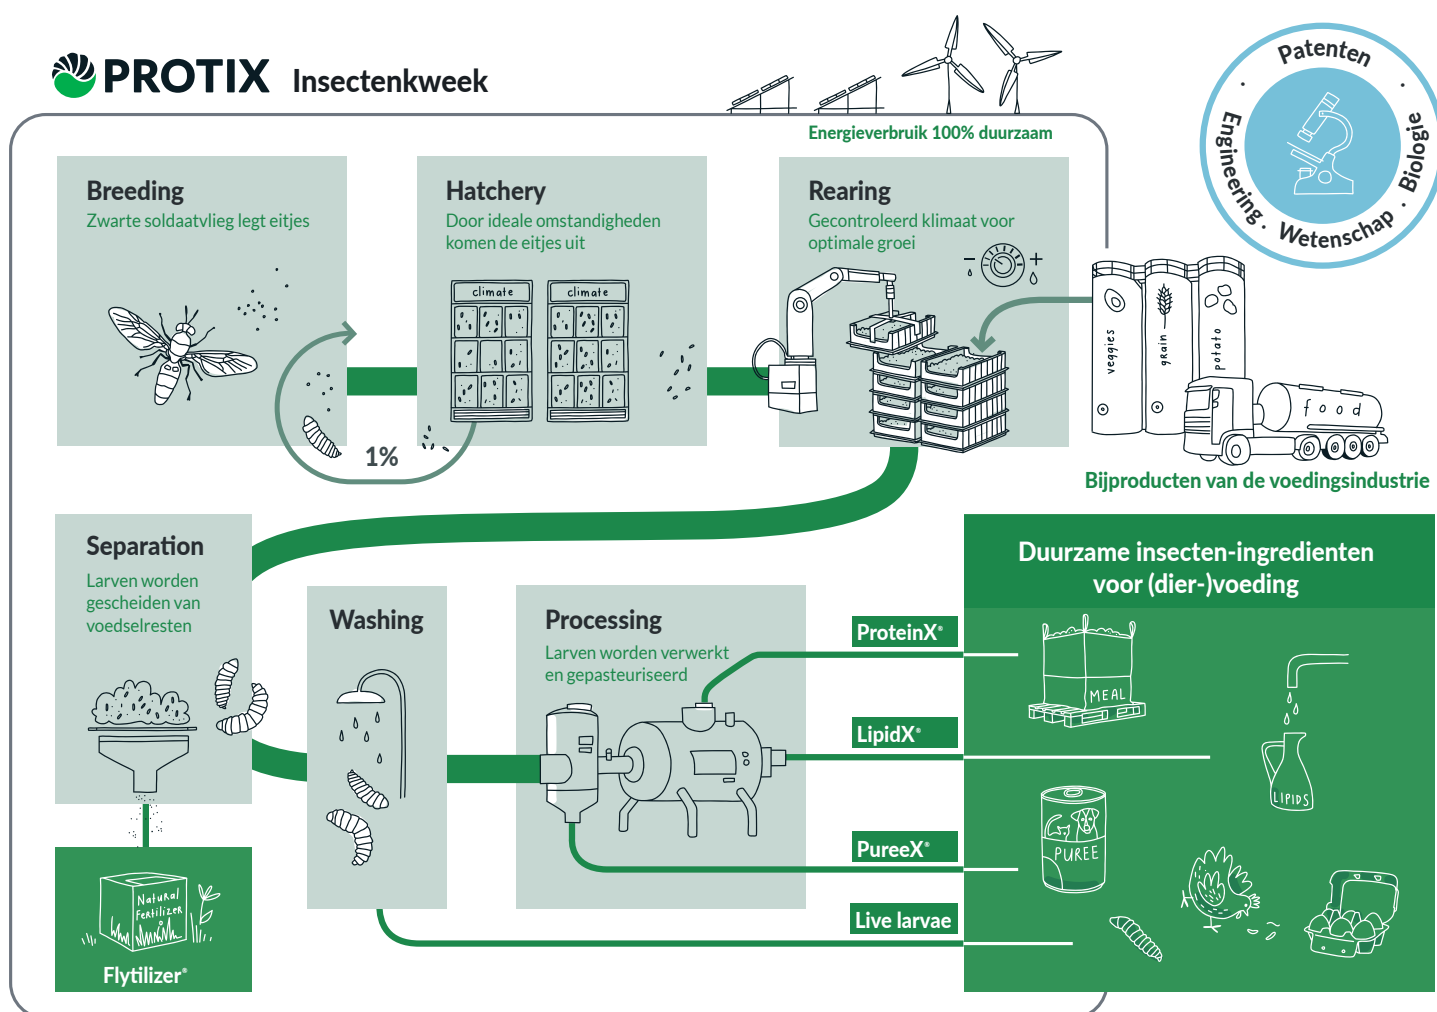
PROTIX Insectenkweek

Energieverbruik 100% duurzaam

Patenten · Biologie · Wetenschap · Engineering ·

Breeding
Zwarte soldaatvlieg legt eitjes

1%

Hatchery
Door ideale omstandigheden komen de eitjes uit

climate climate

Rearing
Gecontroleerd klimaat voor optimale groei

veggies grain potato

food

Bijproducten van de voedingsindustrie

Separation
Larven worden gescheiden van voedselresten

Washing

Processing
Larven worden verwerkt en gepasteuriseerd

Duurzame insecten-ingredienten voor (dier-)voeding

ProteinX®

MEAL

LipidX®

LIPIDS

PureeX®

PUREE

Live larvae

Natural Fertilizer

Flytilizer®